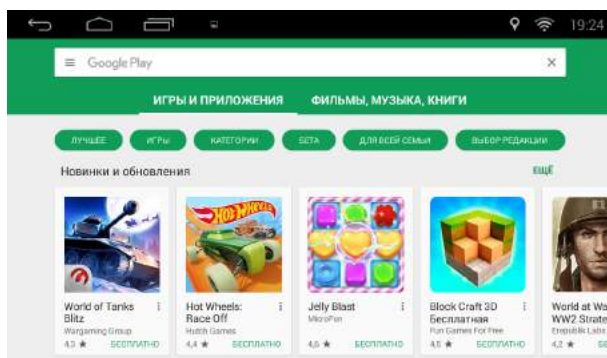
19:24

Google Play

ИГРЫ И ПРИЛОЖЕНИЯ

ФИЛЬМЫ, МУЗЫКА, КНИГИ

ЛУЧШЕЕ

ИГРЫ

КАТЕГОРИИ

БЕТА

ДЛЯ ВСЕЙ СЕМЬИ

ВЫБОР РЕДАКЦИИ

Новинки и обновления

ЕЩЁ

HOT WHEELS

World of Tanks Blitz
Wargaming Group
4,3 ★ БЕСПЛАТНО

Hot Wheels: Race Off
Hutch Games
4,4 ★ БЕСПЛАТНО

Jelly Blast
MicroFun
4,6 ★ БЕСПЛАТНО

Block Craft 3D Бесплатная
Fun Games For Free
4,5 ★ БЕСПЛАТНО

World at Wa
WW2 Strate
Einpublik Labs
4,2 ★ БЕС